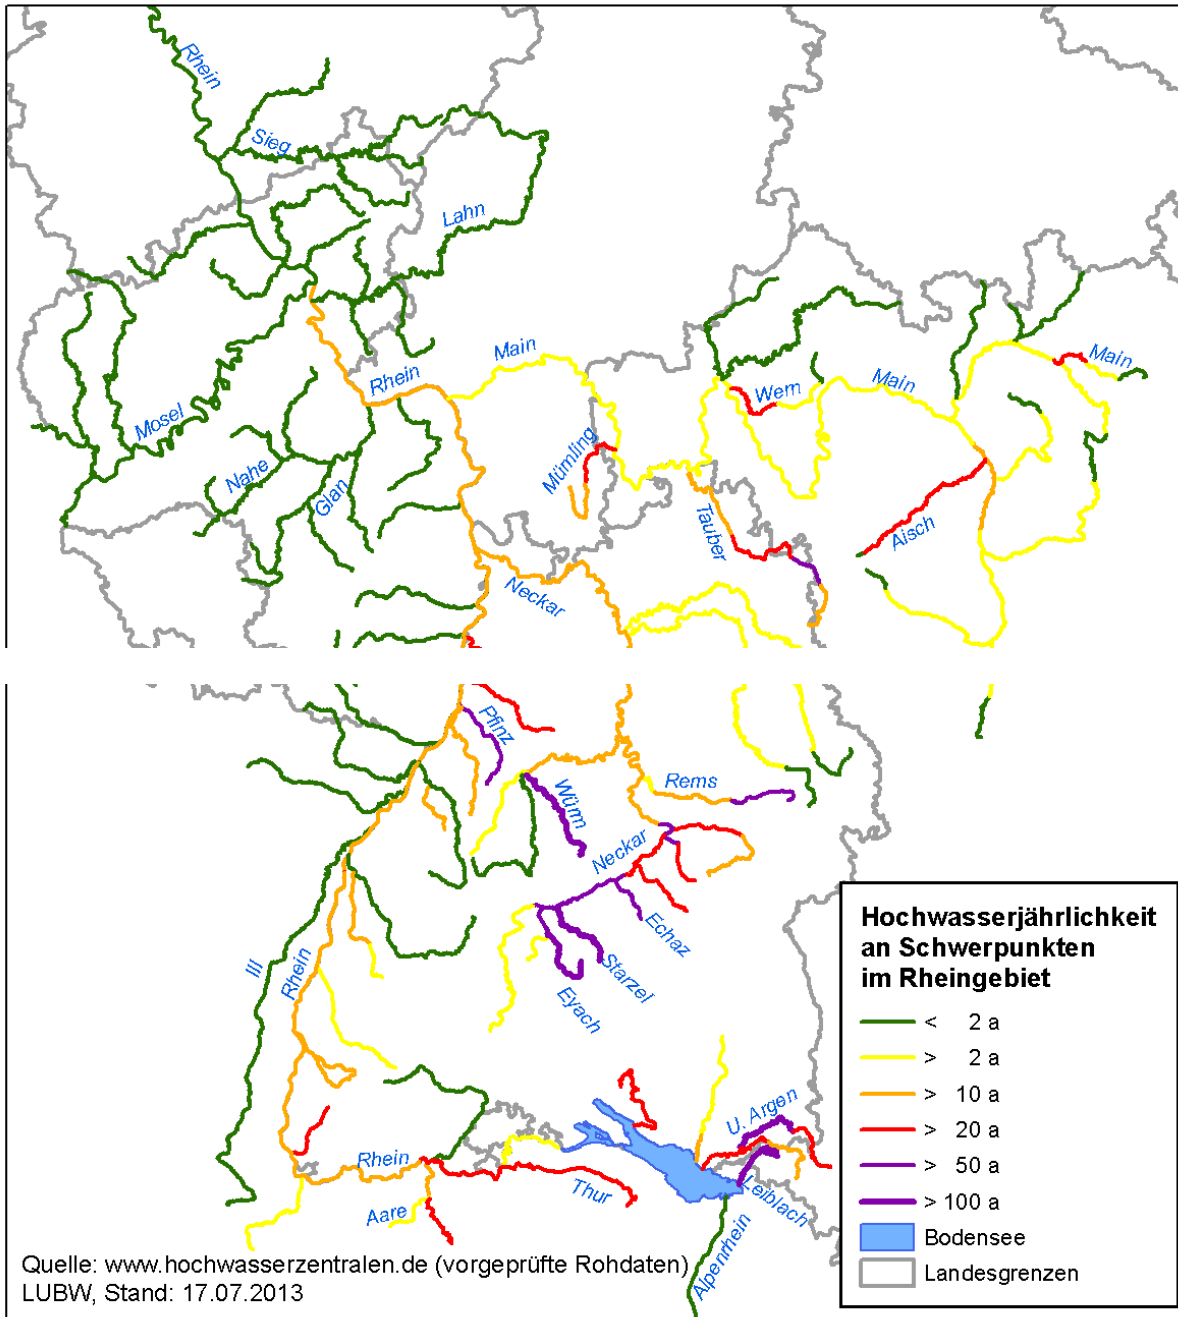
Rhein
Sieg
Lahn
Main
Rhein
Mosel
Nahe
Glan
Mümling
Wern
Main
Main
Tauber
Aisch
Neckar

Pfinz
Würm
Rems
Neckar
Echaz
Starzel
Eyach
Ill
Rhein
Rhein
Aare
Thur
U. Argen
Leiblach
Alpenrhein

Hochwasserjährlichkeit an Schwerpunkten im Rheingebiet
< 2 a
> 2 a
> 10 a
> 20 a
> 50 a
> 100 a
Bodensee
Landesgrenzen

Quelle: www.hochwasserzentralen.de (vorgeprüfte Rohdaten)
LUBW, Stand: 17.07.2013